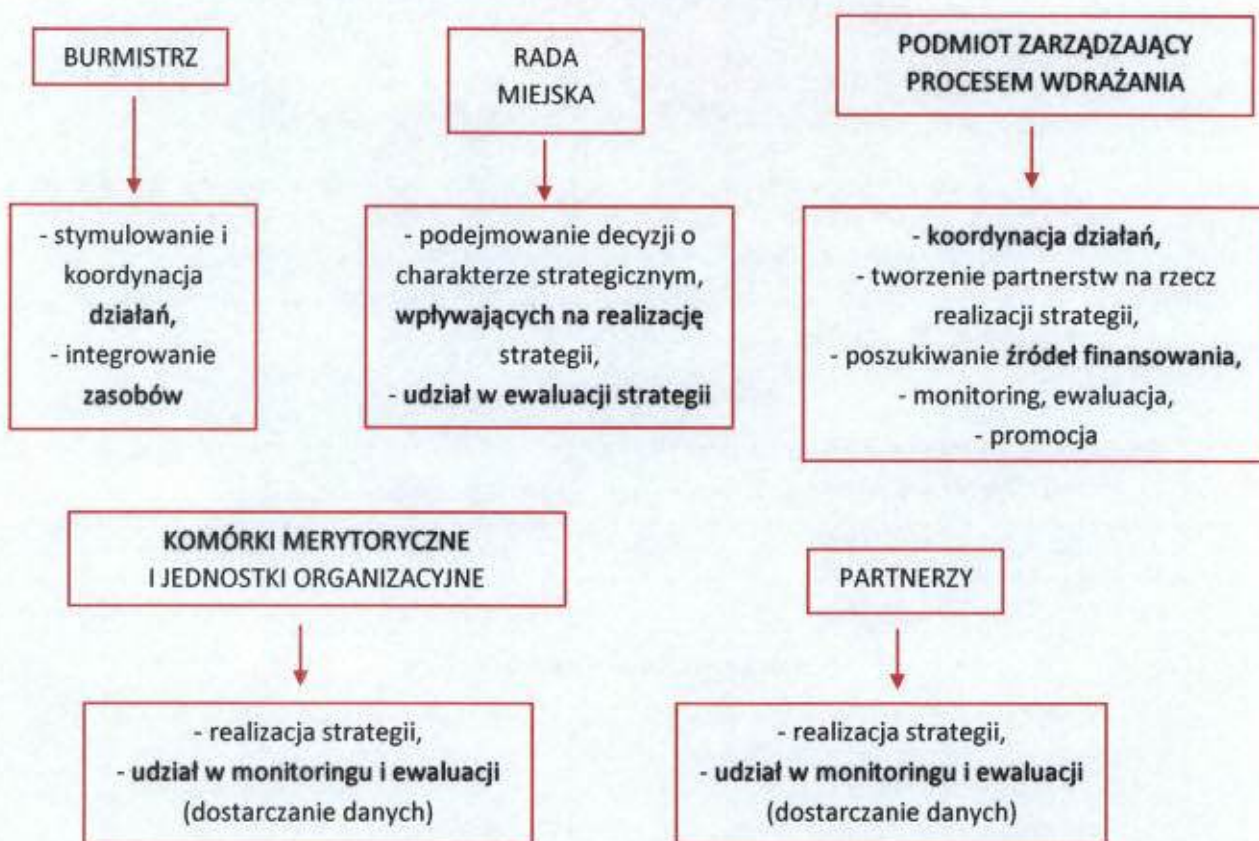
BURMISTRZ

- stymulowanie i koordynacja działań,
- integrowanie zasobów

RADA MIEJSKA

- podejmowanie decyzji o charakterze strategicznym, wpływających na realizację strategii,
- udział w ewaluacji strategii

PODMIOT ZARZĄDZAJĄCY PROCESEM WDRAŻANIA

- koordynacja działań,
- tworzenie partnerstw na rzecz realizacji strategii,
- poszukiwanie źródeł finansowania,
- monitoring, ewaluacja,
- promocja

KOMÓRKI MERYTORYCZNE I JEDNOSTKI ORGANIZACYJNE

- realizacja strategii,
- udział w monitoringu i ewaluacji (dostarczanie danych)

PARTNERZY

- realizacja strategii,
- udział w monitoringu i ewaluacji (dostarczanie danych)